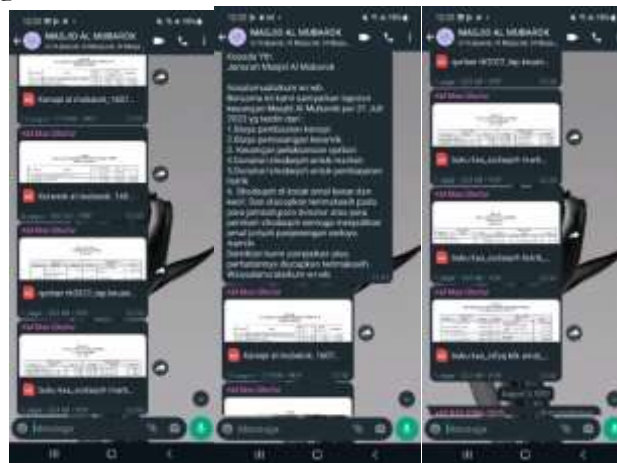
MASJID AL MUBAROK

Kanopi al mubarok_1607...

Keramik al mubarok_140...

rpmber HOZZT_lap keuan...

Saldo kas_sodaqoh harih...

Message

MASJID AL MUBAROK

Kepada Yth
Jama'ah Masjid Al Mubarok

Assalamualaikum wr.wb.
Bersama ini kami sampaikan laporan keuangan Masjid Al Mubarok per 27 Juli 2022 yg terdiri dari:
1. Biaya pembuatan kanopi
2. Biaya pemasangan keramik
3. Keuangan pelaksanaan qurban
4. Donatur infaq&sodaqoh untuk qurban
5. Donatur infaq&sodaqoh untuk pembuatan kanopi
6. Shodaqoh di kotak amal kecil dan besar. Dan diucapkan terimakasih pada para jamaah dan donatur atas para jamaah infaq&sodaqoh semoga menjadikan amal jariyah pembangunan rumah Allah.
Demikian kami sampaikan atas perhatiannya diucapkan terimakasih
Wassalamu'alaikum wr.wb.

Kanopi al mubarok_1607...

Message

MASJID AL MUBAROK

rpmber HOZZT_lap keuan...

Saldo kas_sodaqoh harih...

Saldo kas_sodaqoh harih...

Saldo kas_infaq kotak amal...

Message